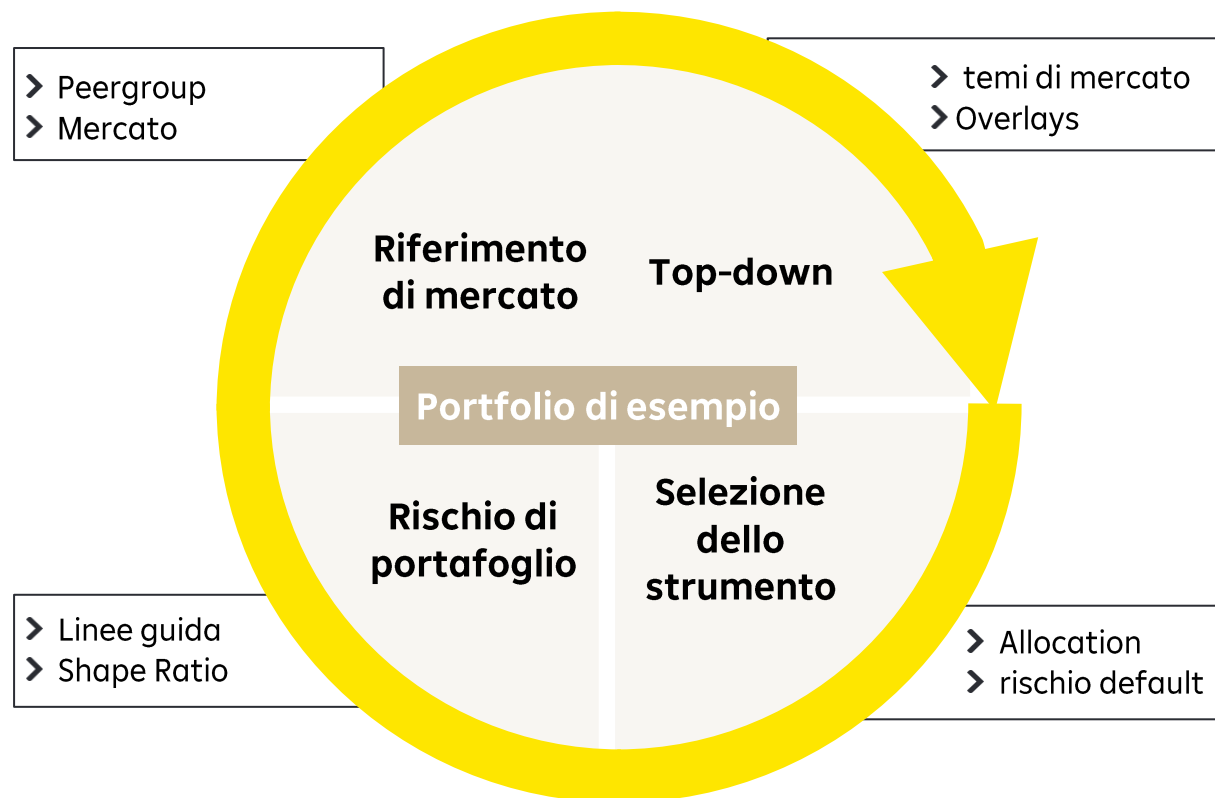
> Peergroup
> Mercato

> temi di mercato
> Overlays

Riferimento di mercato

Top-down

Portfolio di esempio

Rischio di portafoglio

Selezione dello strumento

> Linee guida
> Shape Ratio

> Allocation
> rischio default